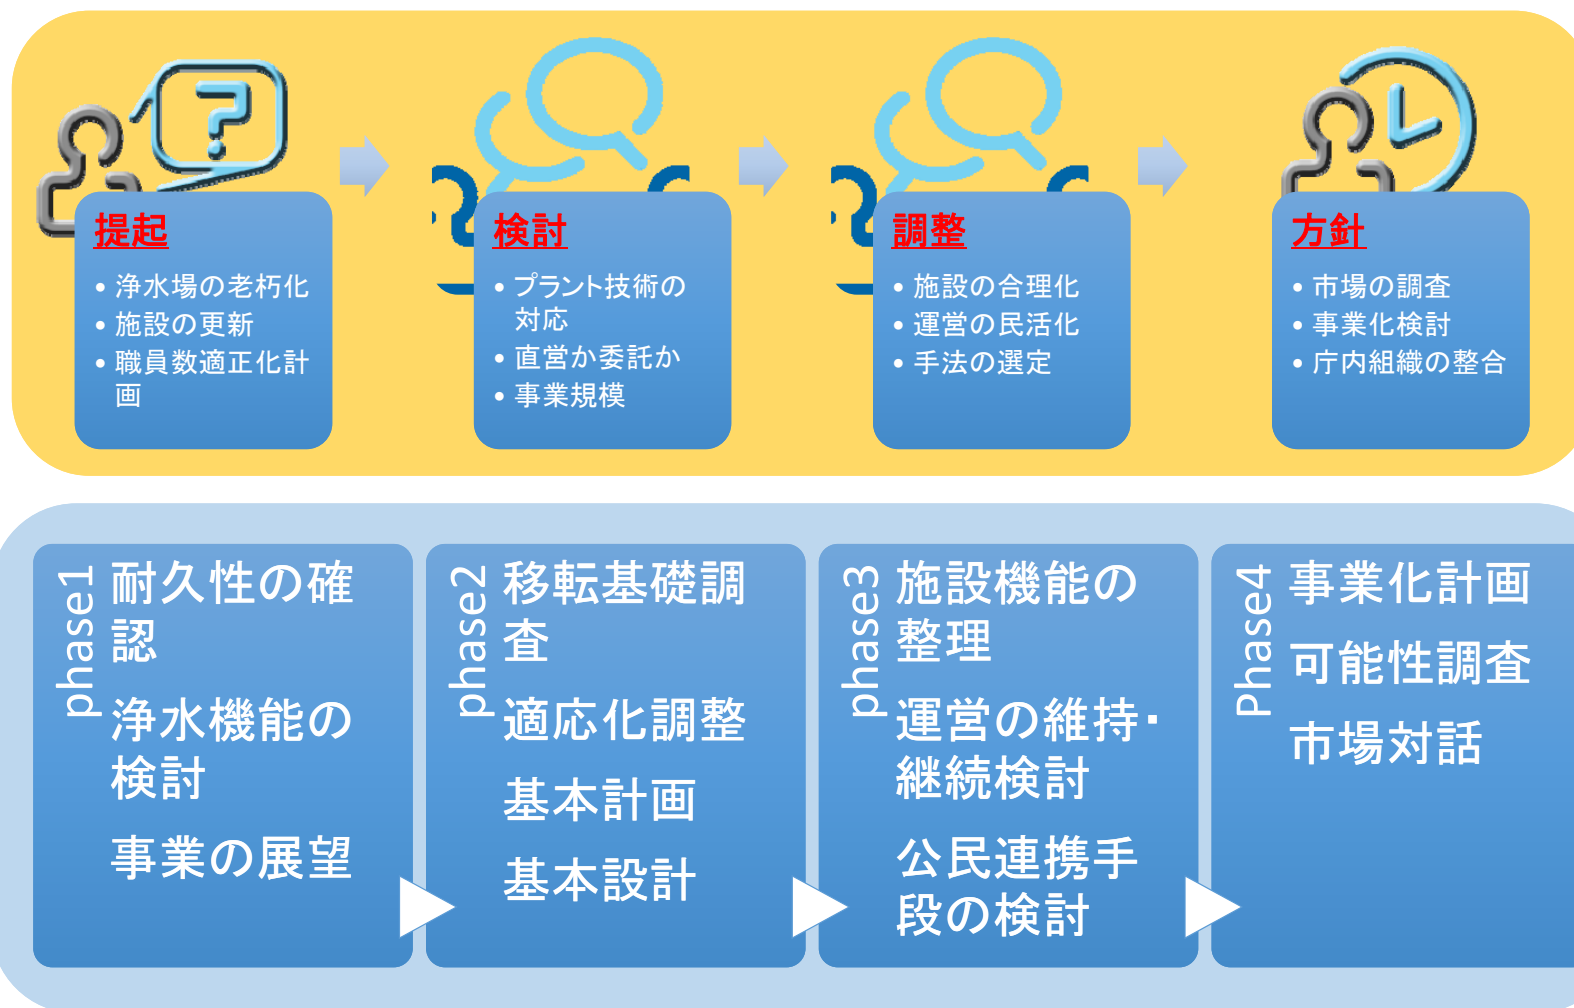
提起
• 浄水場の老朽化
• 施設の更新
• 職員数適正化計画

検討
• プラント技術の対応
• 直営か委託か
• 事業規模

調整
• 施設の合理化
• 運営の民活化
• 手法の選定

方針
• 市場の調査
• 事業化検討
• 庁内組織の整合

phase1
耐久性の確認
浄水機能の検討
事業の展望

phase2
移転基礎調査
適応化調整
基本計画
基本設計

phase3
施設機能の整理
運営の維持・継続検討
公民連携手段の検討

Phase4
事業化計画
可能性調査
市場対話